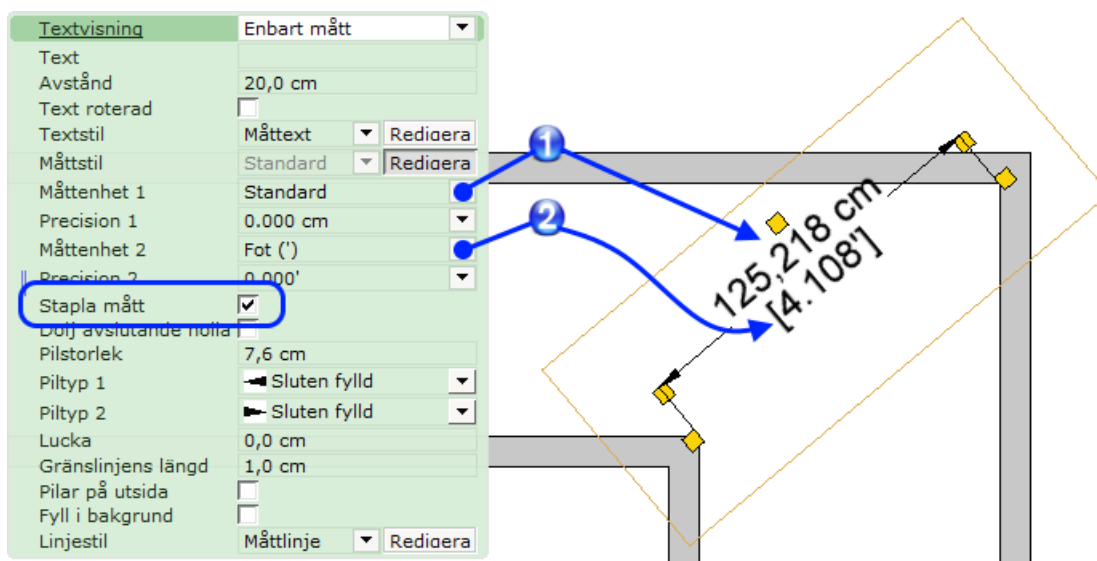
| Textvisning | Enbart mått |
|---|---|
| Text | |
| Avstånd | 20,0 cm |
| Text roterad | ☐ |
| Textstil | Måttext Redigera |
| Måttstil | Standard Redigera |
| Måttenhet 1 | Standard |
| Precision 1 | 0.000 cm |
| Måttenhet 2 | Fot (') |
| Precision 2 | 0.000' |
| Stapla mått | ☑ |
| Dölj avslutande nolla | ☐ |
| Pilstorlek | 7,6 cm |
| Piltyp 1 | Sluten fylld |
| Piltyp 2 | Sluten fylld |
| Lucka | 0,0 cm |
| Gränslinjens längd | 1,0 cm |
| Pilar på utsida | ☐ |
| Fyll i bakgrund | ☐ |
| Linjestil | Måttlinje Redigera |

1

2

125,218 cm
[4.108']